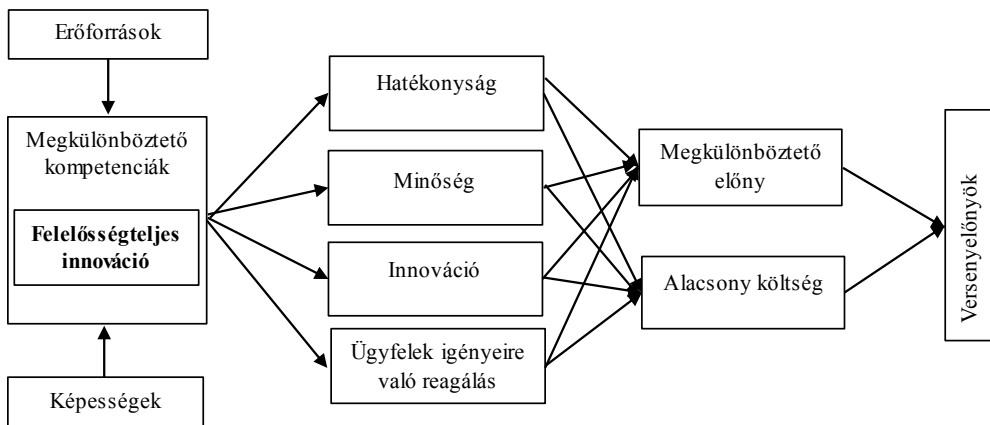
Erőforrások

Megkülönböztető kompetenciák

Felelősségteljes innováció

Képességek

Hatékonyság

Minőség

Innováció

Ügyfelek igényeire való reagálás

Megkülönböztető előny

Alacsony költség

Versenyelőnyök